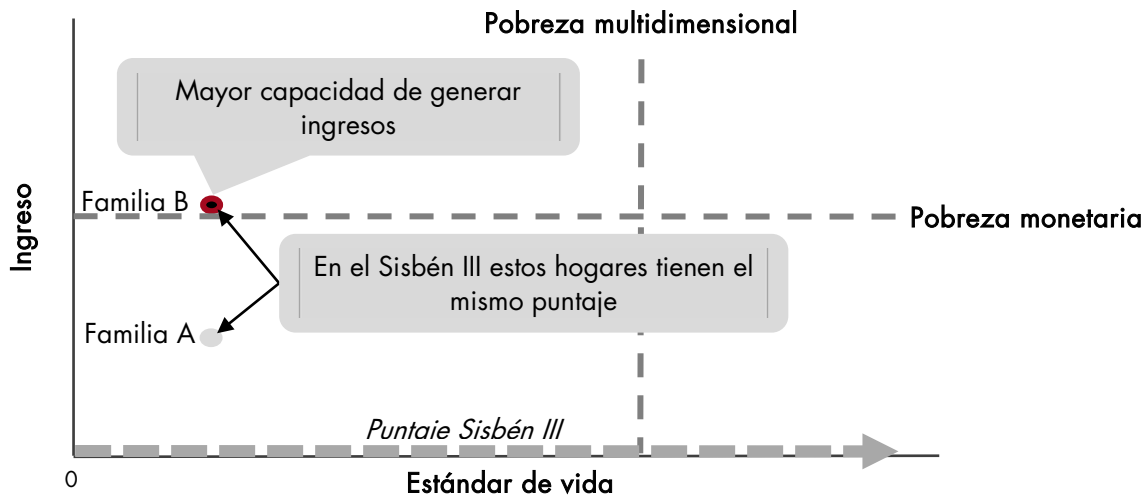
Pobreza multidimensional

Mayor capacidad de generar ingresos

Ingreso

Familia B

Pobreza monetaria

En el Sisbén III estos hogares tienen el mismo puntaje

Familia A

Puntaje Sisbén III

0

Estándar de vida